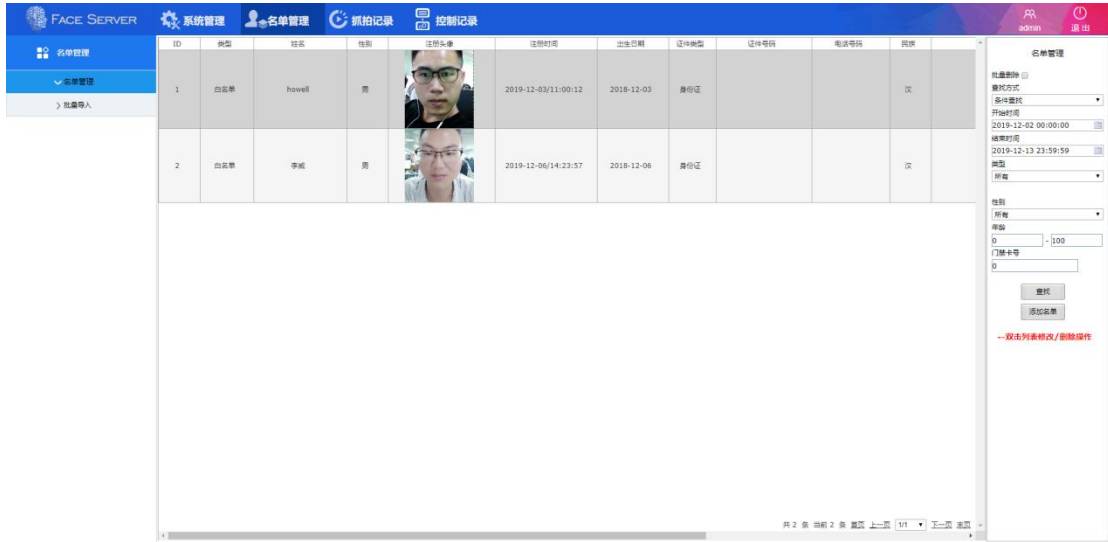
FACE SERVER 系统管理 名单管理 抓拍记录 控制记录 admin 退出

名单管理
名单管理
> 批量导入

| ID | 类型 | 姓名 | 性别 | 注册头像 | 注册时间 | 出生日期 | 证件类型 | 证件号码 | 电话号码 | 民族 |
|---|---|---|---|---|---|---|---|---|---|---|
| 1 | 白名单 | howell | 男 | | 2019-12-03/11:00:12 | 2018-12-03 | 身份证 | | | 汉 |
| 2 | 白名单 | 李威 | 男 | | 2019-12-06/14:23:57 | 2018-12-06 | 身份证 | | | 汉 |

共 2 条 当前 2 条 首页 上一页 1/1 下一页 末页

名单管理
批量删除
查找方式
条件查找
开始时间
2019-12-02 00:00:00
结束时间
2019-12-13 23:59:59
类型
所有
性别
所有
年龄
0 - 100
门禁卡号
0
查找
添加名单
←双击列表修改/删除操作